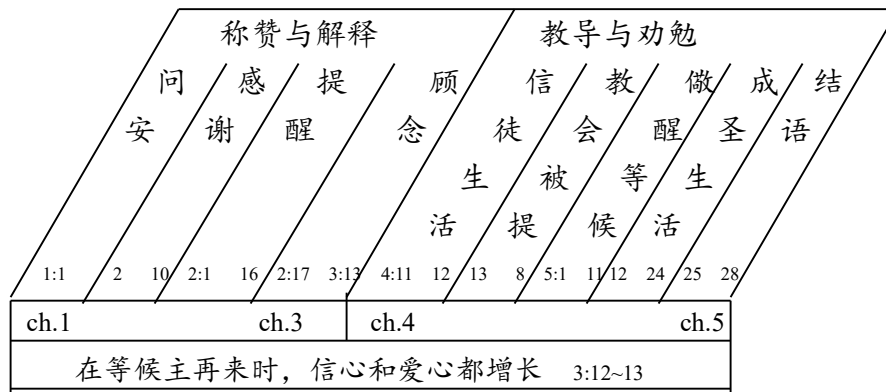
称赞与解释

教导与劝勉

问安

感谢

提醒

顾念

信徒生活

教会被提

儆醒等候

成圣生活

结语

1:1 2 10 2:1 16 2:17 3:13 4:11 12 13 8 5:1 11 12 24 25 28

| ch.1 ch.3 | ch.4 ch.5 |
|---|---|

在等候主再来时，信心和爱心都增长 3:12~13